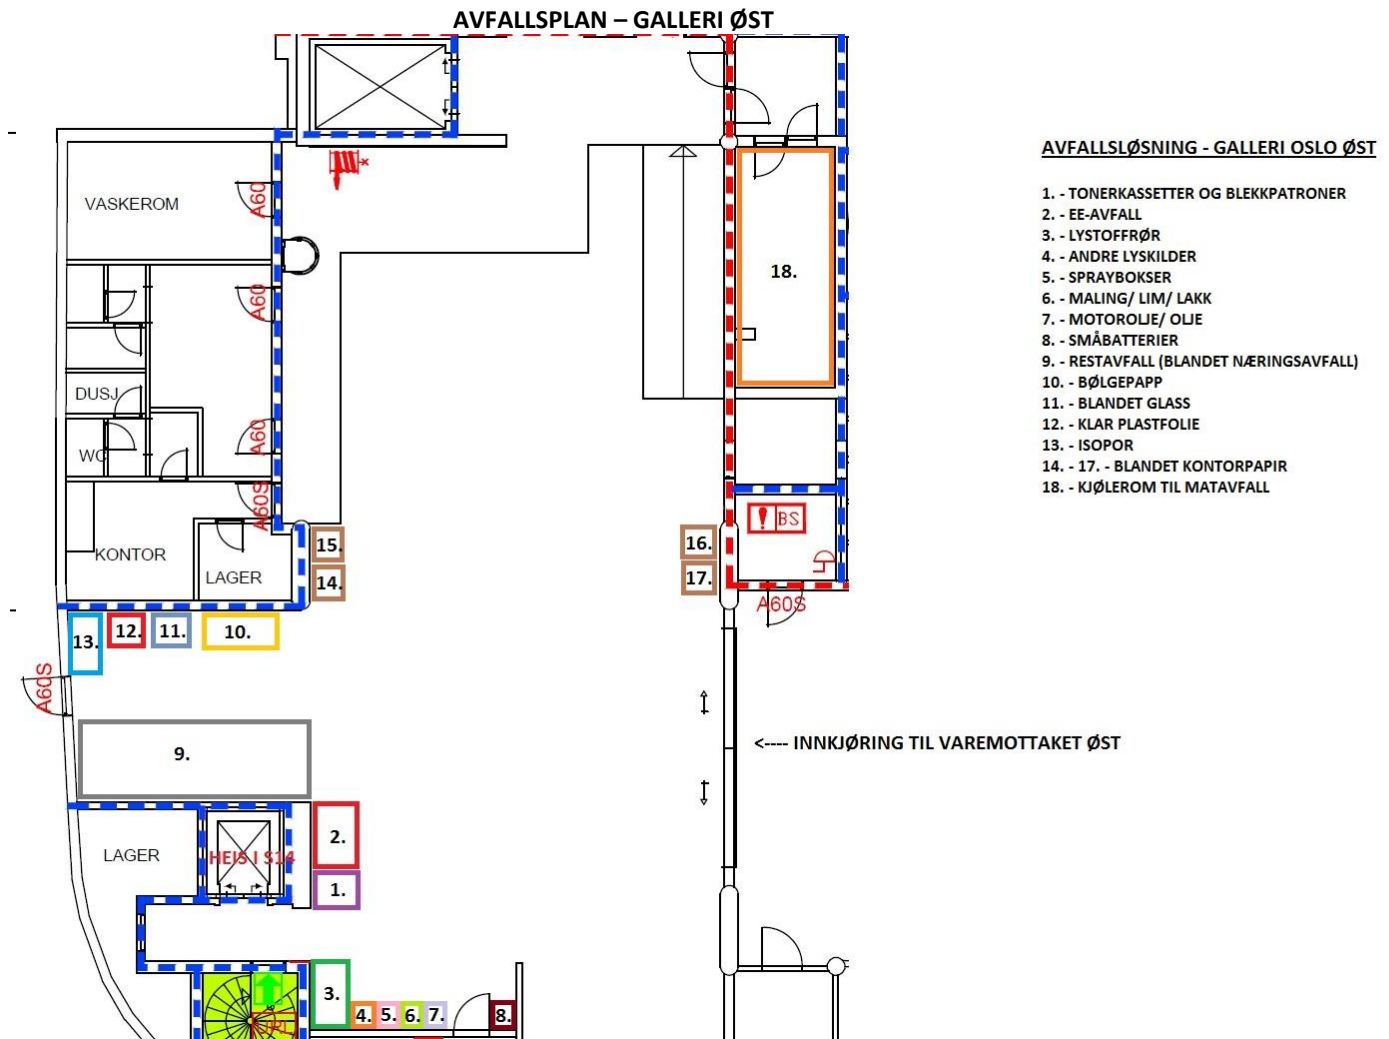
AVFALLSPLAN – GALLERI ØST

AVFALLSLØSNING - GALLERI OSLO ØST

1. - TONERKASSETTER OG BLEKKPATRONER
2. - EE-AVFALL
3. - LYSTOFFRØR
4. - ANDRE LYSKILDER
5. - SPRAYBOKSER
6. - MALING/ LIM/ LAKK
7. - MOTOROLJE/ OLJE
8. - SMÅBATTERIER
9. - RESTAVFALL (BLANDET NÆRINGSAVFALL)
10. - BØLGEPAPP
11. - BLANDET GLASS
12. - KLAR PLASTFOLIE
13. - ISOPOR
14. - 17. - BLANDET KONTORPAPIR
18. - KJØLEROM TIL MATAVFALL

VASKEROM
A60
A60
DUSJ
WC
A60
A60S
KONTOR
LAGER
15.
14.
18.
16.
17.
BS
A60S
13.
12.
11.
10.
A60S
9.
<---- INNKJØRING TIL VAREMOTTAKET ØST
LAGER
HEIS I S14
2.
1.
3.
4.
5.
6.
7.
8.